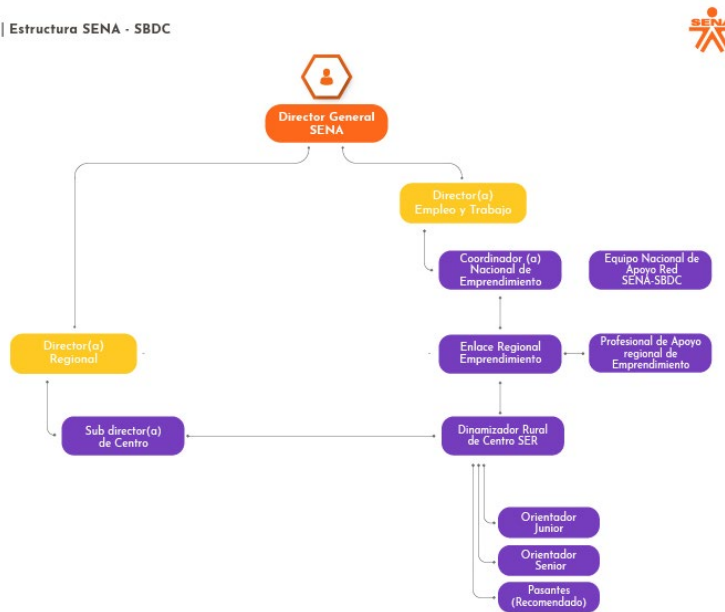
| Estructura SENA - SBDC

SENA

Director General SENA

Director(a) Empleo y Trabajo

Coordinador (a) Nacional de Emprendimiento

Equipo Nacional de Apoyo Red SENA-SBDC

Director(a) Regional

Enlace Regional Emprendimiento

Profesional de Apoyo regional de Emprendimiento

Sub director(a) de Centro

Dinamizador Rural de Centro SER

Orientador Junior

Orientador Senior

Pasantes (Recomendado)